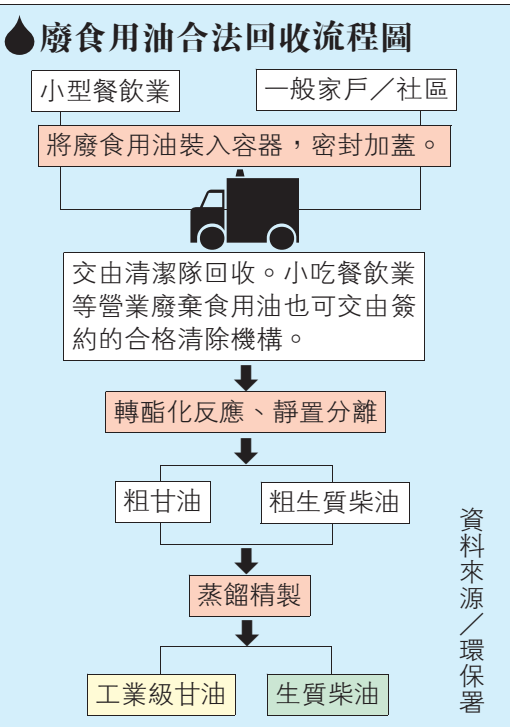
廢食用油合法回收流程圖

小型餐飲業

一般家戶／社區

將廢食用油裝入容器，密封加蓋。

交由清潔隊回收。小吃餐飲業等營業廢棄食用油也可交由簽約的合格清除機構。

轉酯化反應、靜置分離

粗甘油

粗生質柴油

蒸餾精製

工業級甘油

生質柴油

資料來源／環保署